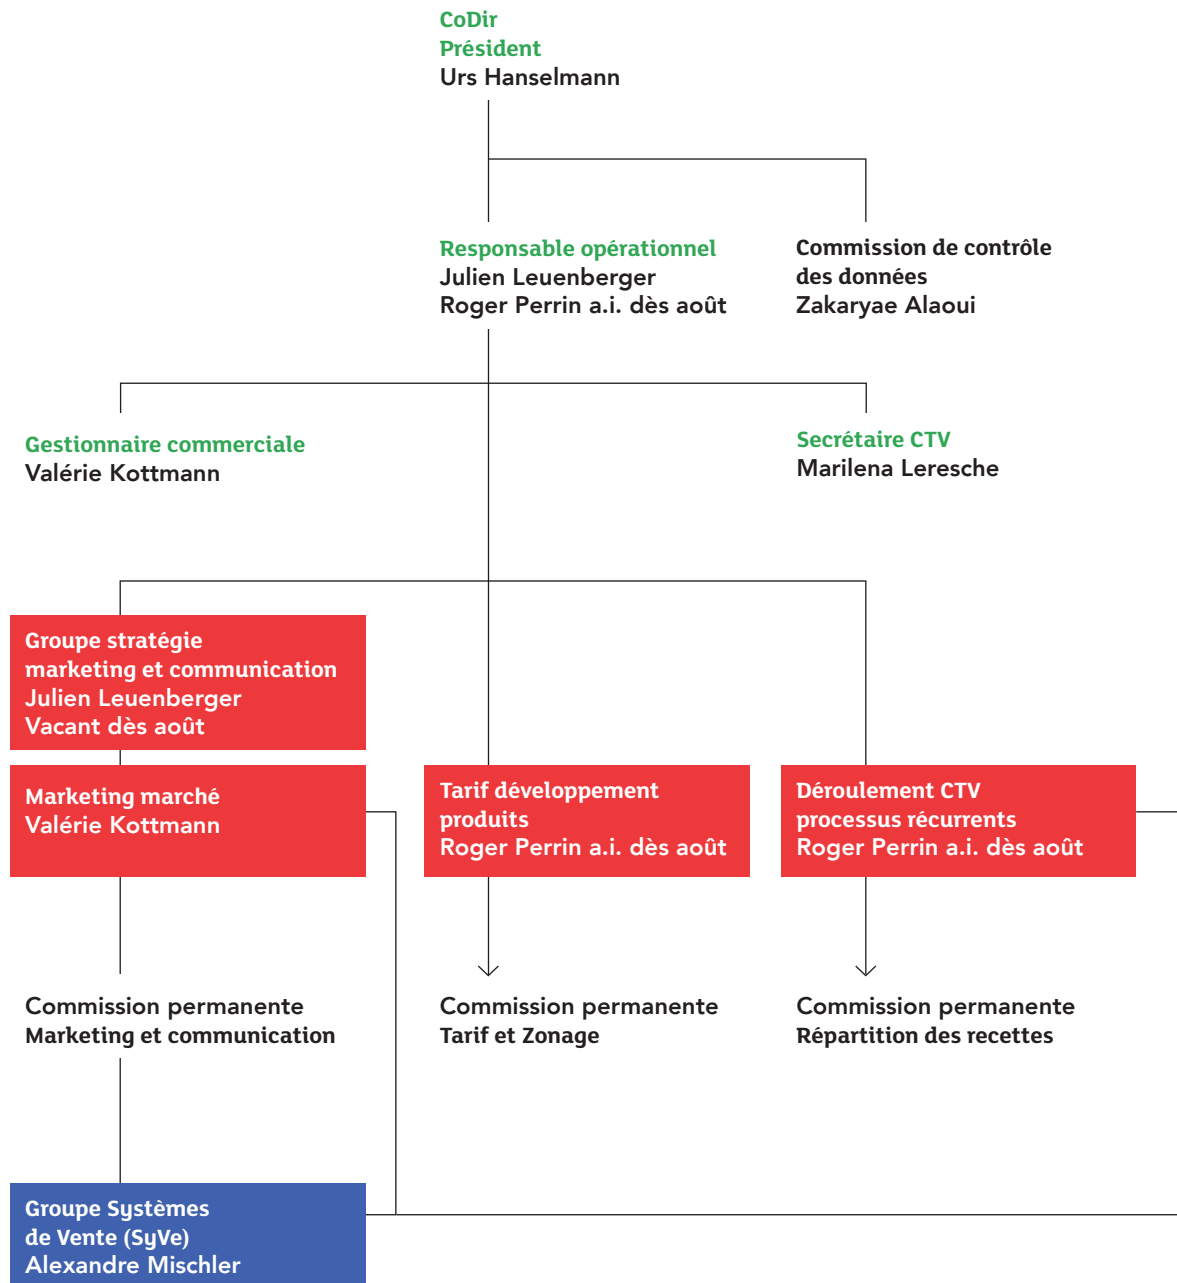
CoDir
Président
Urs Hanselmann

Responsable opérationnel
Julien Leuenberger
Roger Perrin a.i. dès août

Commission de contrôle des données
Zakaryae Alaoui

Gestionnaire commerciale
Valérie Kottmann

Secrétaire CTV
Marilena Leresche

Groupe stratégie marketing et communication
Julien Leuenberger
Vacant dès août

Marketing marché
Valérie Kottmann

Tarif développement produits
Roger Perrin a.i. dès août

Déroulement CTV processus récurrents
Roger Perrin a.i. dès août

Commission permanente
Marketing et communication

Commission permanente
Tarif et Zonage

Commission permanente
Répartition des recettes

Groupe Systèmes de Vente (SyVe)
Alexandre Mischler